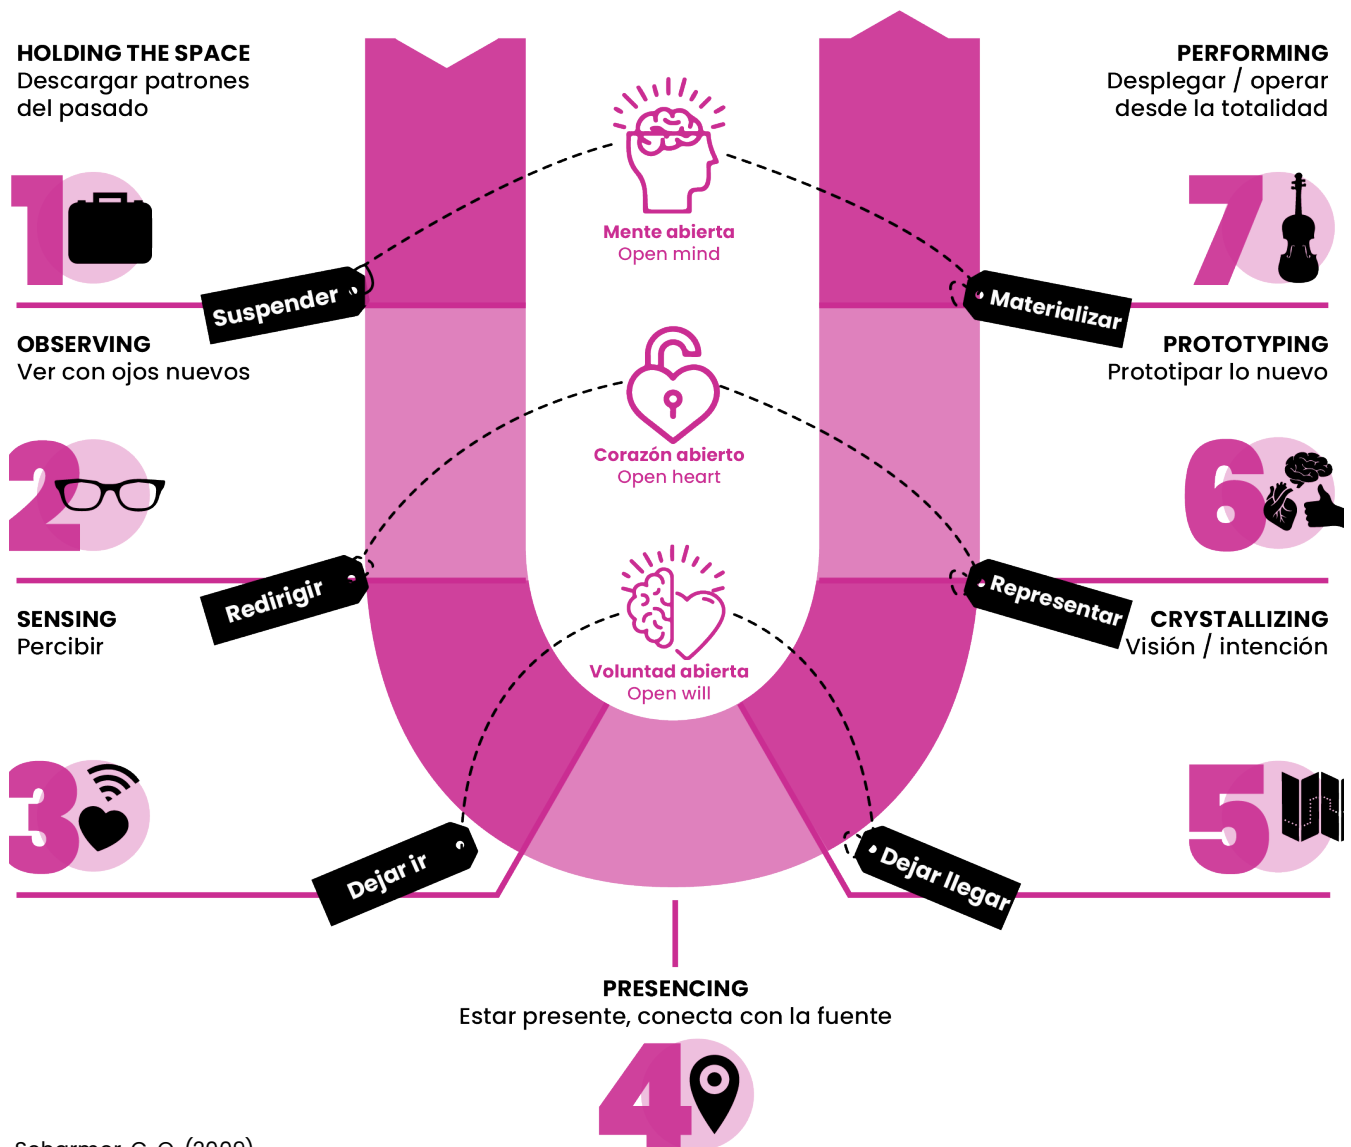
HOLDING THE SPACE
Descargar patrones del pasado

1

Suspender

OBSERVING
Ver con ojos nuevos

2

Redirigir

SENSING
Percibir

3

Dejar ir

Mente abierta
Open mind

Corazón abierto
Open heart

Voluntad abierta
Open will

PERFORMING
Desplegar / operar desde la totalidad

7

Materializar

PROTOTYPING
Prototipar lo nuevo

6

Representar

CRYSTALLIZING
Visión / intención

5

Dejar llegar

PRESENCING
Estar presente, conecta con la fuente

4

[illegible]